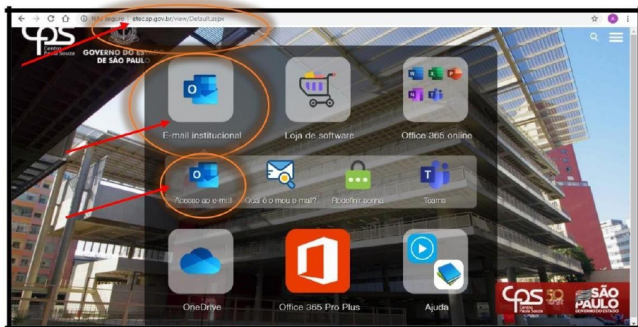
Não seguro | etecsp.gov.br/view/Default.aspx

cps Centro Paula Souza

GOVERNO DO ESTADO DE SÃO PAULO

E-mail institucional

Loja de software

Office 365 online

Acesso ao e-mail

Qual é o meu e-mail?

Redefinir senha

Teams

OneDrive

Office 365 Pro Plus

Ajuda

cps 50 anos Centro Paula Souza

SÃO PAULO GOVERNO DO ESTADO